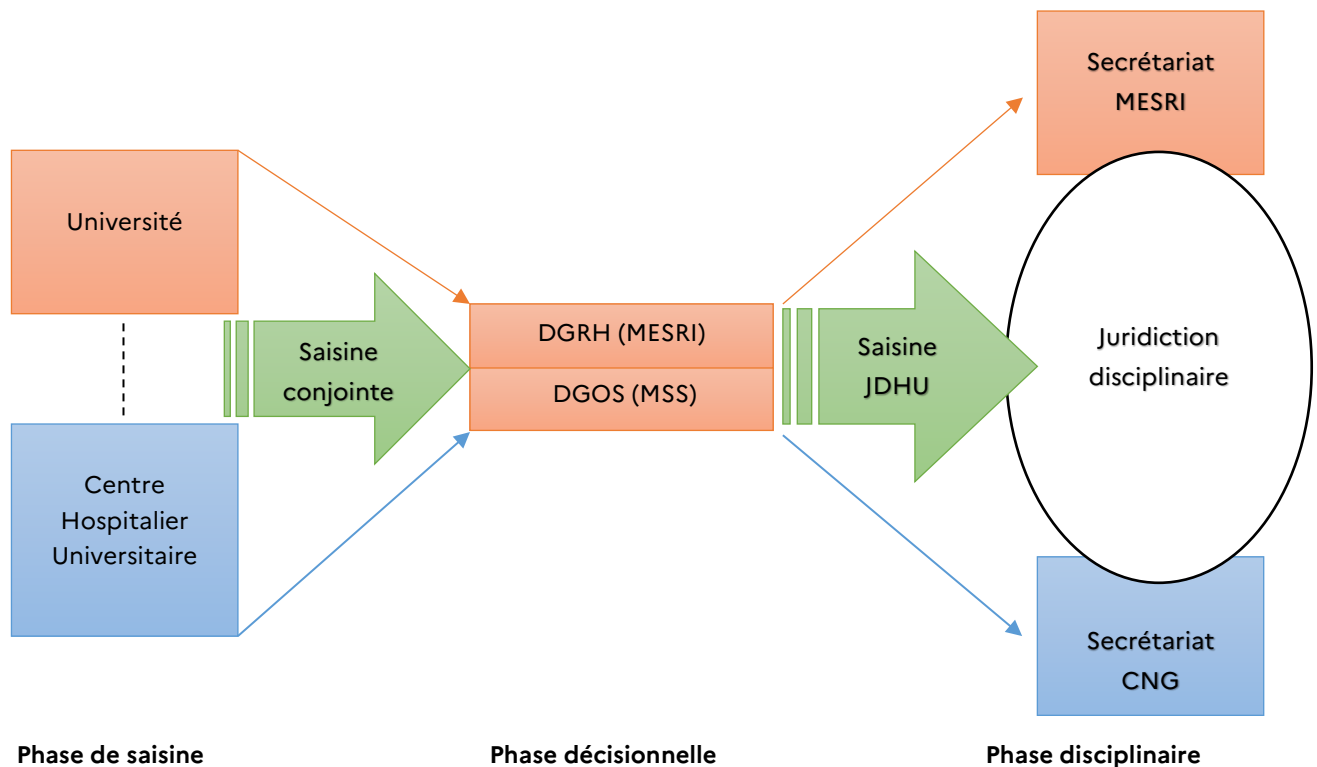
Université

Centre Hospitalier Universitaire

Saisine conjointe

DGRH (MESRI)

DGOS (MSS)

Saisine JDHU

Secrétariat MESRI

Juridiction disciplinaire

Secrétariat CNG

Phase de saisine

Phase décisionnelle

Phase disciplinaire